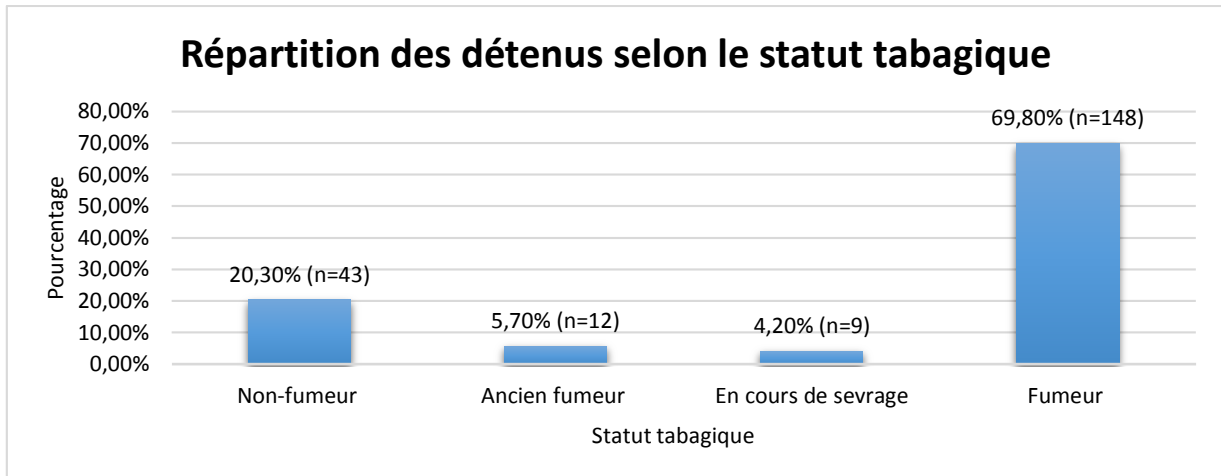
Répartition des détenus selon le statut tabagique

Pourcentage

80,00%
70,00%
60,00%
50,00%
40,00%
30,00%
20,00%
10,00%
0,00%

20,30% (n=43)
5,70% (n=12)
4,20% (n=9)
69,80% (n=148)

Non-fumeur
Ancien fumeur
En cours de sevrage
Fumeur

Statut tabagique